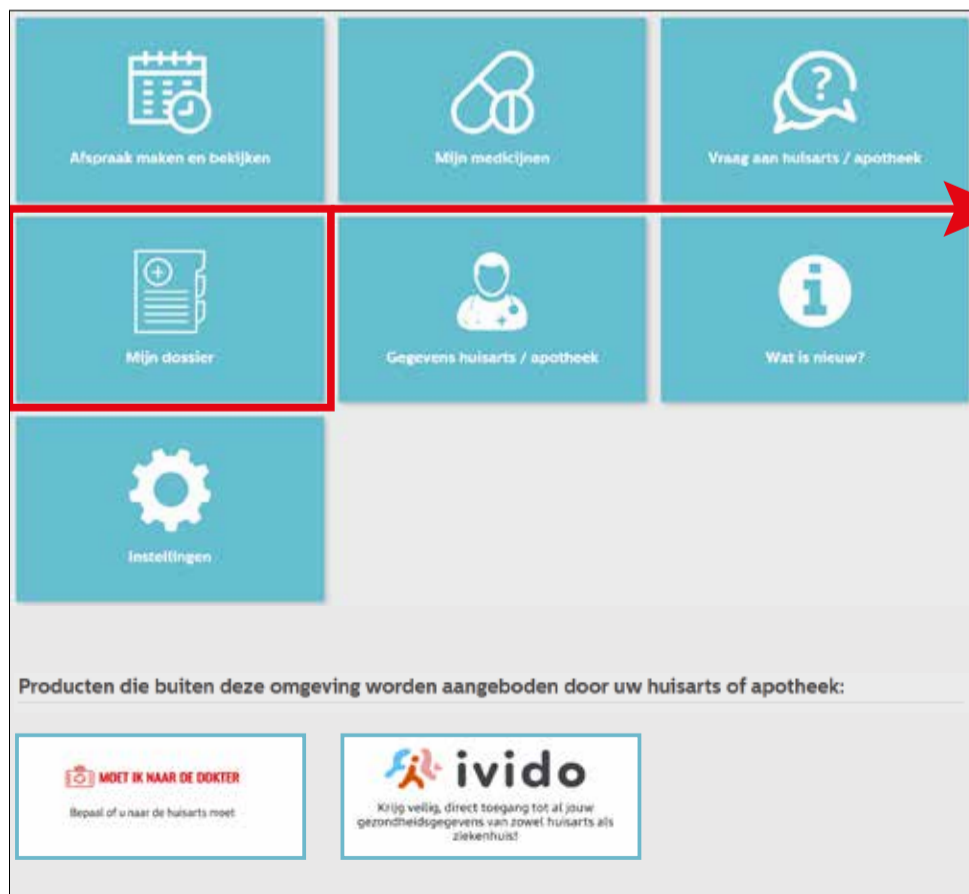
Afspraak maken en bekijken

Mijn medicijnen

Vraag aan huisarts / apotheek

Mijn dossier

Gegevens huisarts / apotheek

Wat is nieuw?

Instellingen

Producten die buiten deze omgeving worden aangeboden door uw huisarts of apotheek:

MOET IK NAAR DE DOKTER

Bepaal of u naar de huisarts moet

ivido

Krijg veilig, direct toegang tot al jouw gezondheidsgegevens van zowel huisarts als ziekenhuis!